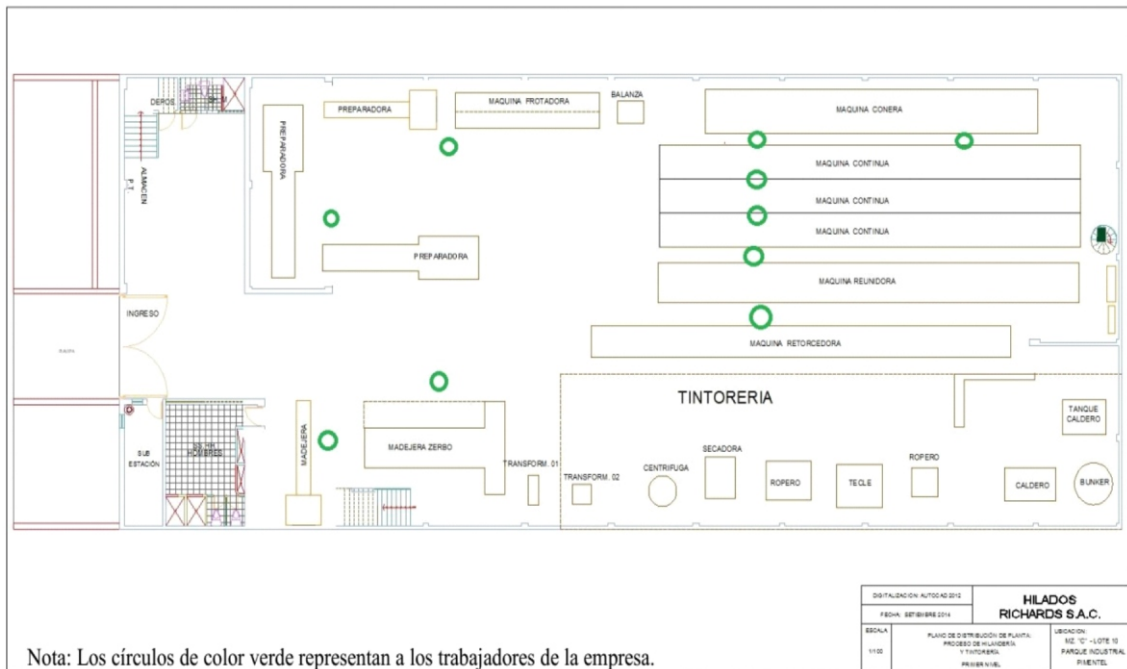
DEROS

ALMACEN P.T.

PREPARADORA

PREPARADORA

MAQUINA PROTADORA

BALANZA

MAQUINA CONERA

MAQUINA CONTINUA

MAQUINA CONTINUA

MAQUINA CONTINUA

PREPARADORA

MAQUINA REUNIDORA

INGRESO

MAQUINA RETORCEDORA

TINTORERIA

TANQUE CALDERO

SUB ESTACIÓN

SS. HH. HOMBRES

MADEJERA

MADEJERA ZERBO

TRANSFORM. 01

TRANSFORM. 02

CENTRIFUGA

SECADORA

ROPERO

TECLE

ROPERO

CALDERO

BUNKER

| DIGITALIZACION: AUTOCAD 2012 | | HILADOS RICHARDS S.A.C. |
|---|---|---|
| FECHA: SETIEMBRE 2014 | | |
| ESCALA 1/100 | PLANO DE DISTRIBUCIÓN DE PLANTA: PROCESO DE HILANDERÍA Y TINTORERÍA PRIMER NIVEL | UBICACIÓN: MZ. "C" - LOTE 10 PARQUE INDUSTRIAL PIMENTEL |

Nota: Los círculos de color verde representan a los trabajadores de la empresa.